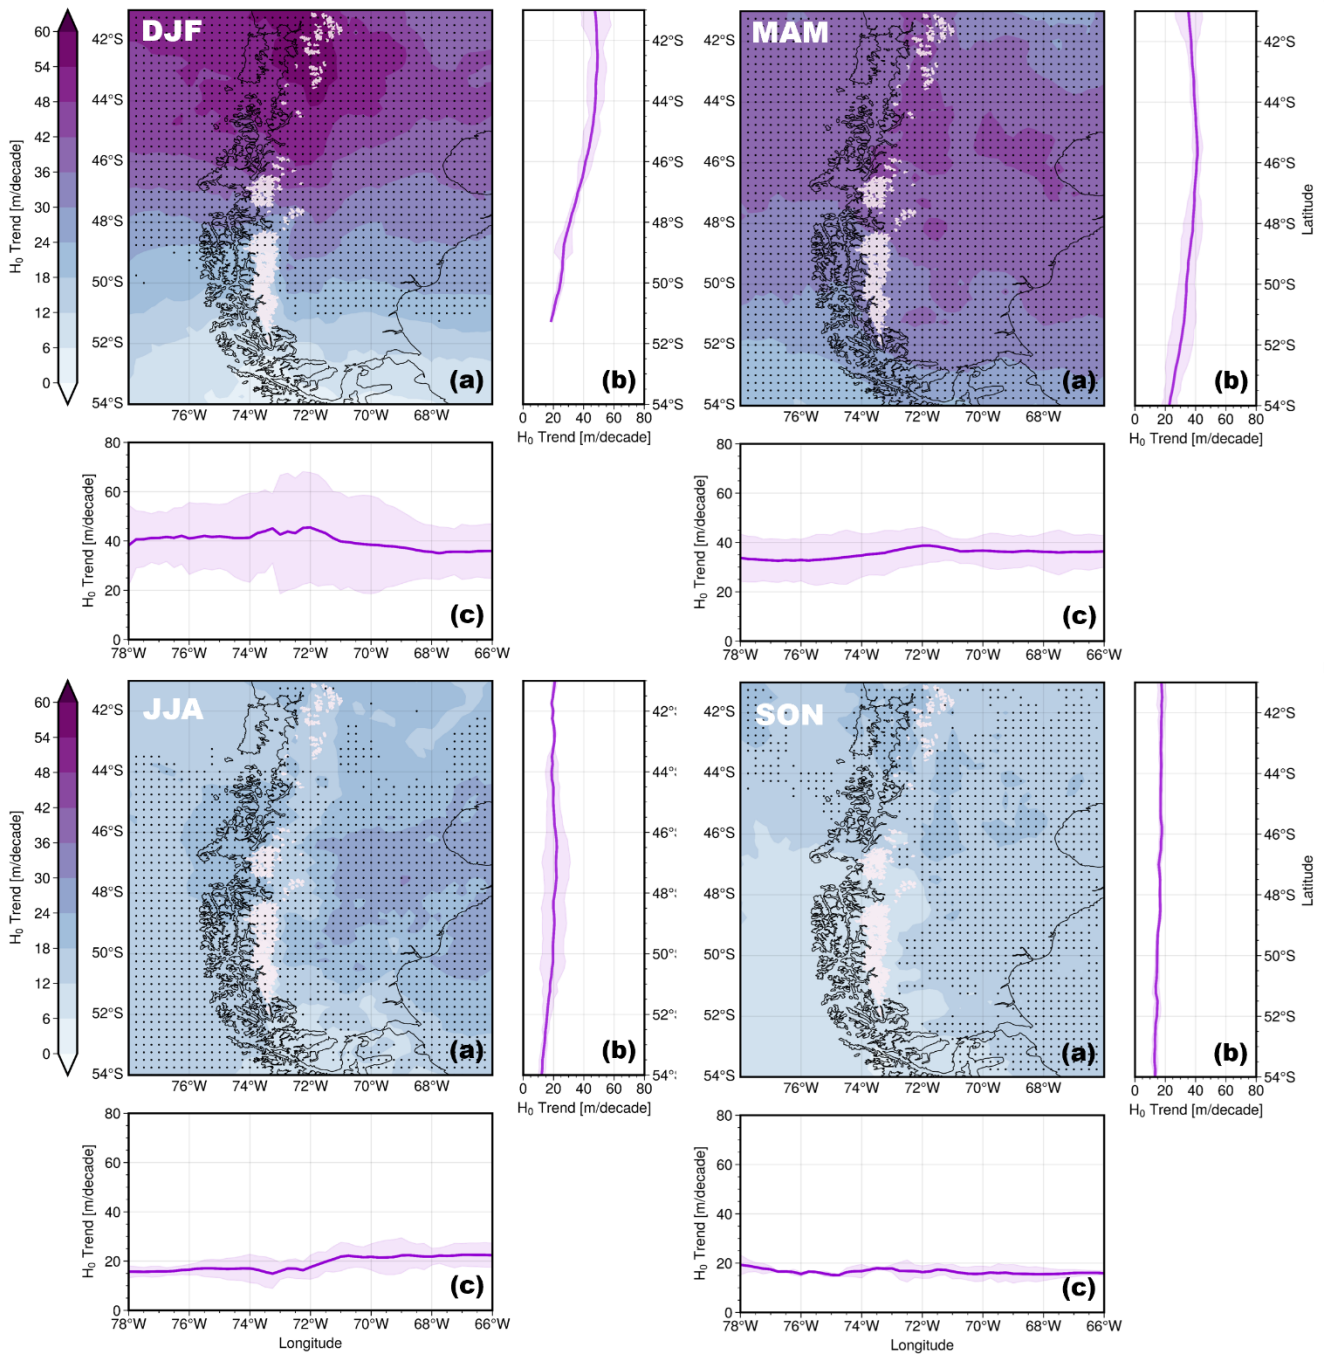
60
54
48
42
36
30
24
18
12
6
0
$H_0$ Trend [m/decade]

DJF
42°S
44°S
46°S
48°S
50°S
52°S
54°S
76°W 74°W 72°W 70°W 68°W
(a)

42°S
44°S
46°S
48°S
50°S
52°S
54°S
0 20 40 60 80
$H_0$ Trend [m/decade]
(b)

80
60
40
20
0
$H_0$ Trend [m/decade]
78°W 76°W 74°W 72°W 70°W 68°W 66°W
(c)

MAM
42°S
44°S
46°S
48°S
50°S
52°S
54°S
76°W 74°W 72°W 70°W 68°W
(a)

42°S
44°S
46°S
48°S
50°S
52°S
54°S
Latitude
0 20 40 60 80
$H_0$ Trend [m/decade]
(b)

80
60
40
20
0
$H_0$ Trend [m/decade]
78°W 76°W 74°W 72°W 70°W 68°W 66°W
(c)

60
54
48
42
36
30
24
18
12
6
0
$H_0$ Trend [m/decade]

JJA
42°S
44°S
46°S
48°S
50°S
52°S
54°S
76°W 74°W 72°W 70°W 68°W
(a)

42°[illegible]
44°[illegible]
46°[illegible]
48°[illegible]
50°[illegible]
52°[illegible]
54°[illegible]
0 20 40 60 80
$H_0$ Trend [m/decade]
(b)

80
60
40
20
0
$H_0$ Trend [m/decade]
78°W 76°W 74°W 72°W 70°W 68°W 66°W
Longitude
(c)

SON
42°S
44°S
46°S
48°S
50°S
52°S
54°S
76°W 74°W 72°W 70°W 68°W
(a)

42°S
44°S
46°S
48°S
50°S
52°S
54°S
Latitude
0 20 40 60 80
$H_0$ Trend [m/decade]
(b)

80
60
40
20
0
$H_0$ Trend [m/decade]
78°W 76°W 74°W 72°W 70°W 68°W 66°W
Longitude
(c)